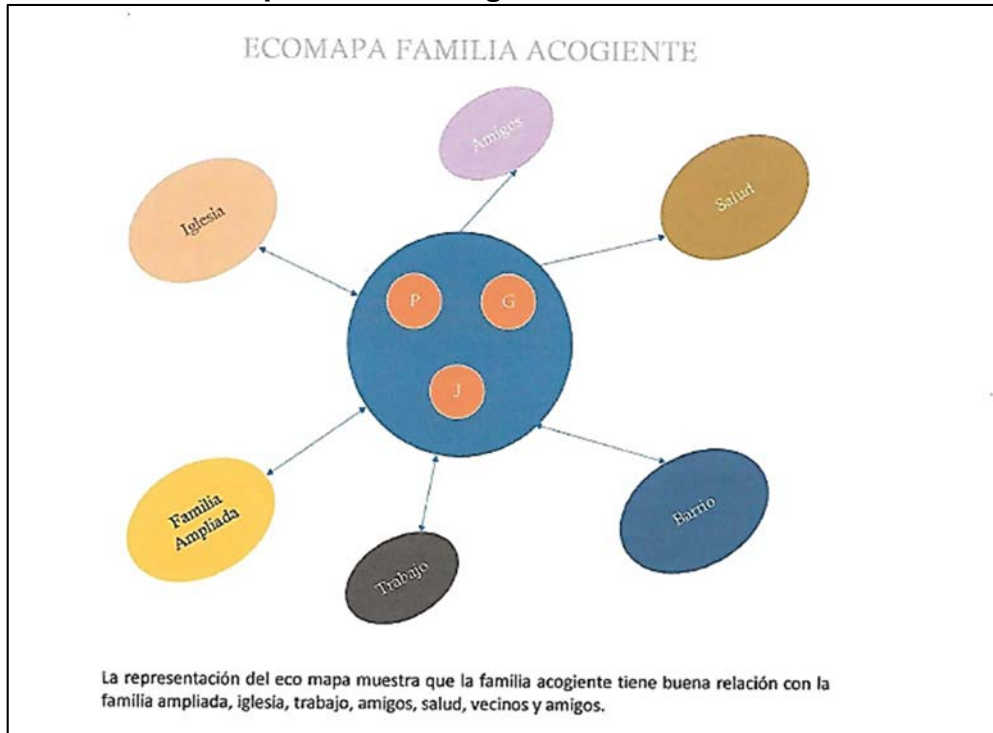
ECOMAPA FAMILIA ACOGIENTE

Amigos

Iglesia

Salud

P

G

J

Familia Ampliada

Trabajo

Barrio

La representación del eco mapa muestra que la familia acogiente tiene buena relación con la familia ampliada, iglesia, trabajo, amigos, salud, vecinos y amigos.